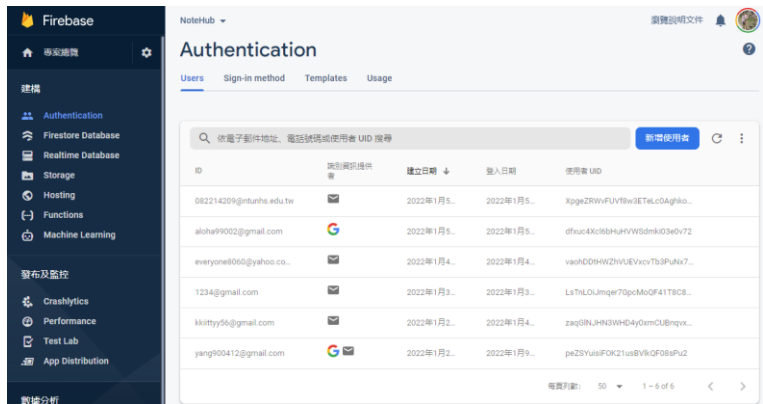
Firebase

專案總覽

建構

Authentication

Firestore Database

Realtime Database

Storage

Hosting

Functions

Machine Learning

發布及監控

Crashlytics

Performance

Test Lab

App Distribution

數據分析

NoteHub

瀏覽說明文件

Authentication

Users Sign-in method Templates Usage

依電子郵件地址、電話號碼或使用者 UID 搜尋

新增使用者

| ID | 識別資訊提供者 | 建立日期 ↓ | 登入日期 | 使用者 UID |
|---|---|---|---|---|
| 082214209@ntunhs.edu.tw | | 2022年1月5... | 2022年1月5... | XpgeZRWvFUVf8w3ETeLc0Aghko... |
| aloha99002@gmail.com | G | 2022年1月5... | 2022年1月5... | dfxuc4Xcl6bHuHVWSdmki03e0v72 |
| everyone8060@yahoo.co... | | 2022年1月4... | 2022年1月4... | vaohDDtHWZhVUEVxcvTb3PuNx7... |
| 1234@gmail.com | | 2022年1月3... | 2022年1月3... | LsTnLOiJmqer70pcMoQF41T8C8... |
| kkiittyy56@gmail.com | | 2022年1月2... | 2022年1月4... | zaqGlNJHN3WHD4y0xmCUBnqvx... |
| yang900412@gmail.com | G | 2022年1月2... | 2022年1月9... | peZSYuisiFOK21usBVlkQF08sPu2 |

每頁列數: 50 1 – 6 of 6